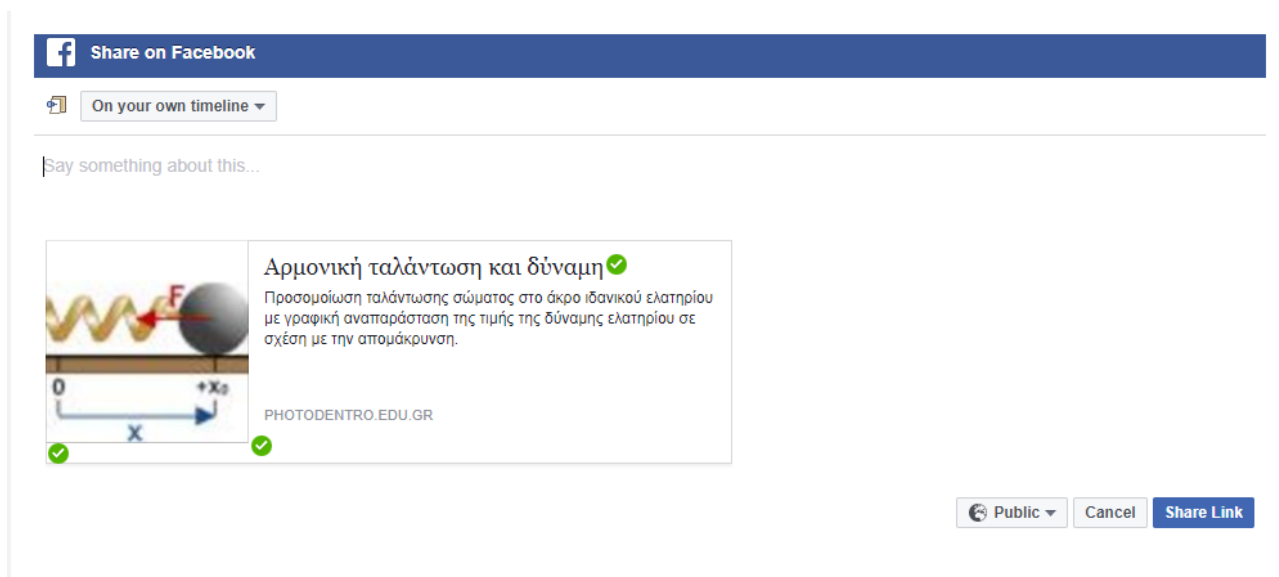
Share on Facebook

On your own timeline

Say something about this...

F

0

$+x_0$

x

Αρμονική ταλάντωση και δύναμη

Προσομοίωση ταλάντωσης σώματος στο άκρο ιδανικού ελατηρίου με γραφική αναπαράσταση της τιμής της δύναμης ελατηρίου σε σχέση με την απομάκρυνση.

PHOTODENTRO.EDU.GR

Public

Cancel

Share Link